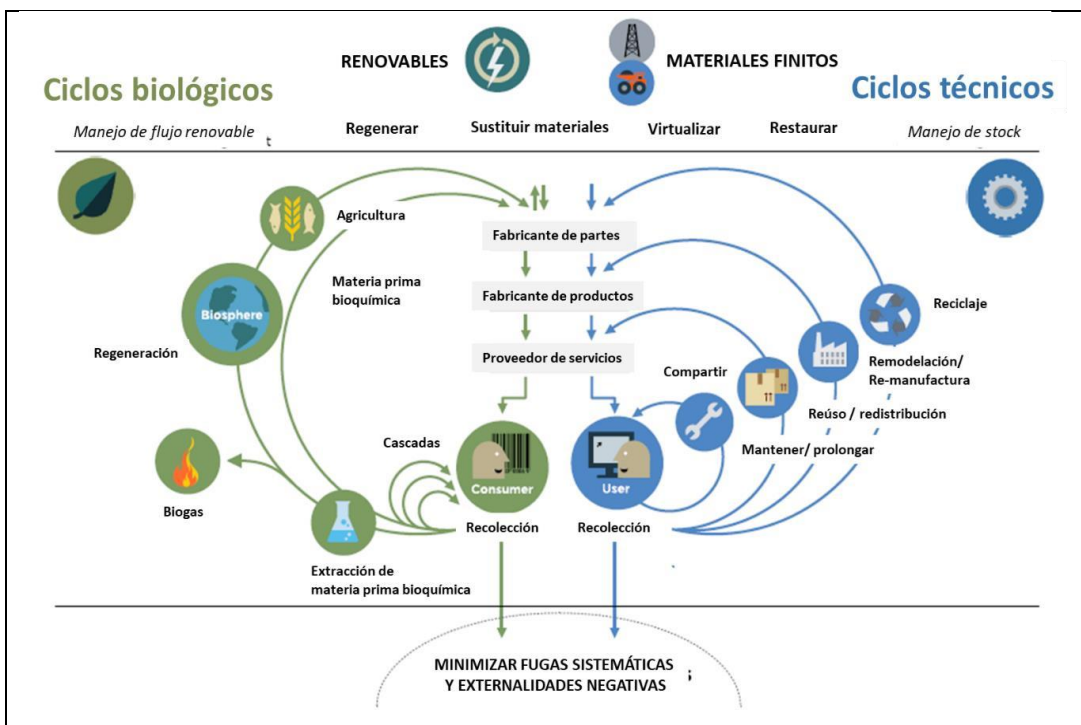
RENOVABLES

MATERIALES FINITOS

Ciclos biológicos

Ciclos técnicos

Manejo de flujo renovable

Regenerar

Sustituir materiales

Virtualizar

Restaurar

Manejo de stock

Agricultura

Fabricante de partes

Materia prima bioquímica

Fabricante de productos

Reciclaje

Biosphere

Regeneración

Proveedor de servicios

Remodelación/ Re-manufactura

Compartir

Reúso / redistribución

Cascadas

Mantener/ prolongar

Biogas

Consumer

User

Recolección

Recolección

Extracción de materia prima bioquímica

MINIMIZAR FUGAS SISTEMÁTICAS Y EXTERNALIDADES NEGATIVAS